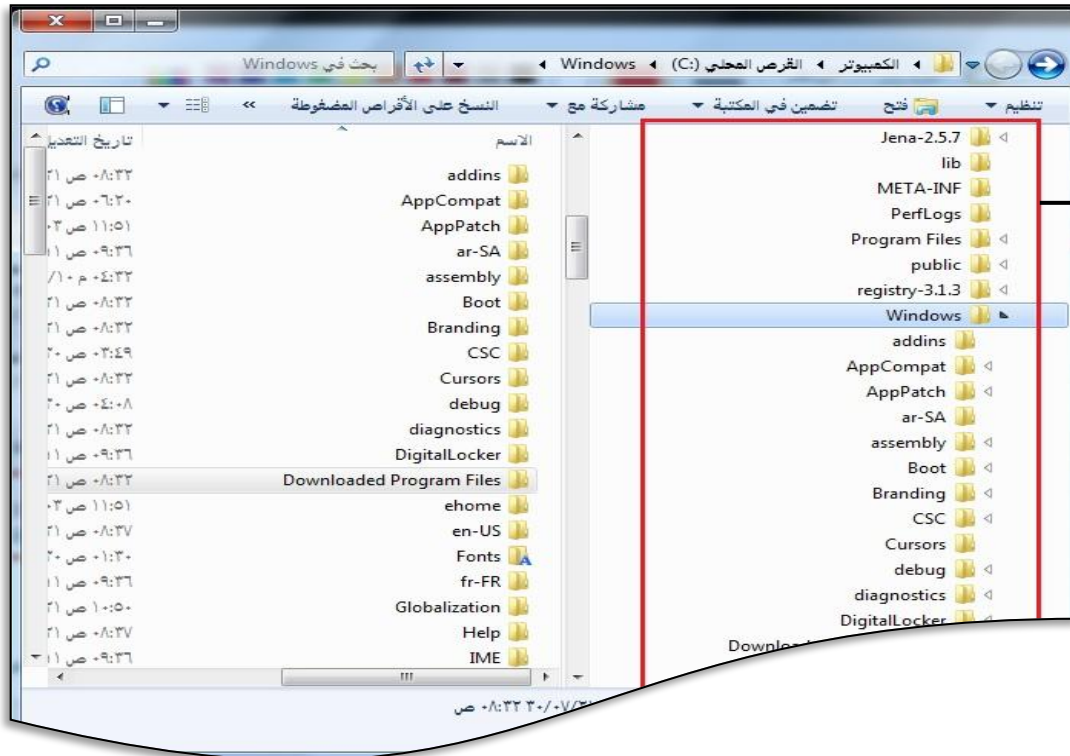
الكمبيوتر ◄ القرص المحلي (C:) ◄ Windows ◄

بحث في Windows

تنظيم ▼ فتح تضمين في المكتبة ▼ مشاركة مع ▼ النسخ على الأقراص المضغوطة »

Jena-2.5.7
lib
META-INF
PerfLogs
Program Files
public
registry-3.1.3
Windows
addins
AppCompat
AppPatch
ar-SA
assembly
Boot
Branding
CSC
Cursors
debug
diagnostics
DigitalLocker
Downl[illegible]

| الاسم | تاريخ التعديل |
|---|---|
| addins | ٠٨:٣٢ ص ٢١ |
| AppCompat | ٠٦:٢٠ ص ٢١ |
| AppPatch | ١١:٥١ ص ٠٣ |
| ar-SA | ٠٩:٣٦ ص ١١ |
| assembly | ٠٤:٣٢ م ١٠/ |
| Boot | ٠٨:٣٢ ص ٢١ |
| Branding | ٠٨:٣٢ ص ٢١ |
| CSC | ٠٣:٤٩ ص ٢٠ |
| Cursors | ٠٨:٣٢ ص ٢١ |
| debug | ٠٤:٠٨ ص ٢٠ |
| diagnostics | ٠٨:٣٢ ص ٢١ |
| DigitalLocker | ٠٩:٣٦ ص ١١ |
| Downloaded Program Files | ٠٨:٣٢ ص ٢١ |
| ehome | ١١:٥١ ص ٠٣ |
| en-US | ٠٨:٣٧ ص ٢١ |
| Fonts | ٠١:٣٠ ص ٢٠ |
| fr-FR | ٠٩:٣٦ ص ١١ |
| Globalization | ١٠:٥٠ ص ٢١ |
| Help | ٠٨:٣٧ ص ٢١ |
| IME | ٠٩:٣٦ ص ١١ |

٠٨:٣٢ ٣٠/٠٧/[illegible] ص